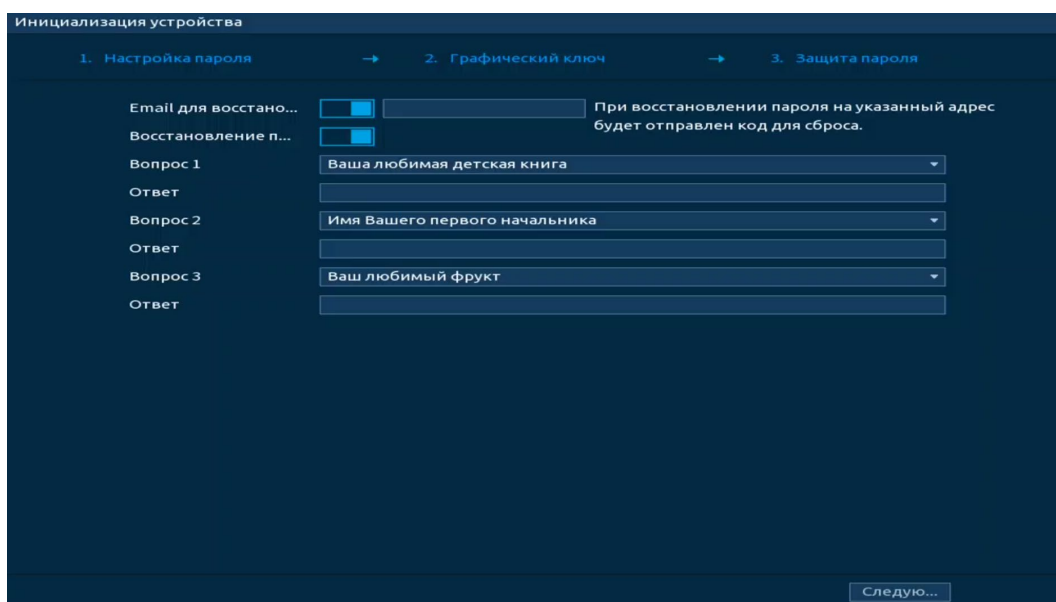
Инициализация устройства

1. Настройка пароля → 2. Графический ключ → 3. Защита пароля

Email для восстано...

При восстановлении пароля на указанный адрес будет отправлен код для сброса.

Восстановление п...

Вопрос 1 Ваша любимая детская книга

Ответ

Вопрос 2 Имя Вашего первого начальника

Ответ

Вопрос 3 Ваш любимый фрукт

Ответ

Следую...